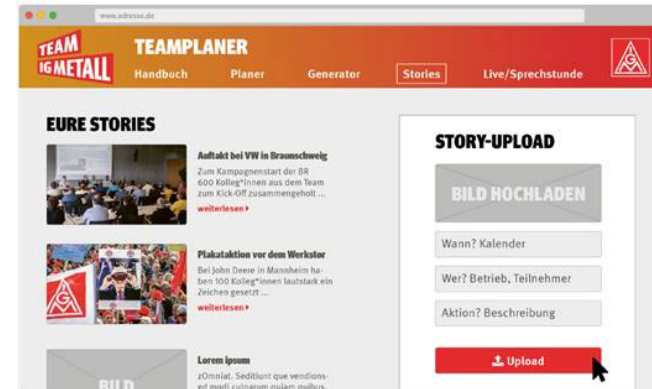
www.adresse.de

TEAM IG METALL

TEAMPLANER

Handbuch Planer Generator Stories Live/Sprechstunde

EURE STORIES

Auftakt bei VW in Braunschweig
Zum Kampagnenstart der BR 600 Kolleg*innen aus dem Team zum Kick-Off zusammengeholt ...
weiterlesen ▸

Plakataktion vor dem Werkstor
Bei John Deere in Mannheim haben 100 Kolleg*innen lautstark ein Zeichen gesetzt ...
weiterlesen ▸

Lorem ipsum
zOmniat. Seditiunt que vendionsed modi culparum quiam quibus.

BILD

STORY-UPLOAD

BILD HOCHLADEN

Wann? Kalender

Wer? Betrieb, Teilnehmer

Aktion? Beschreibung

Upload